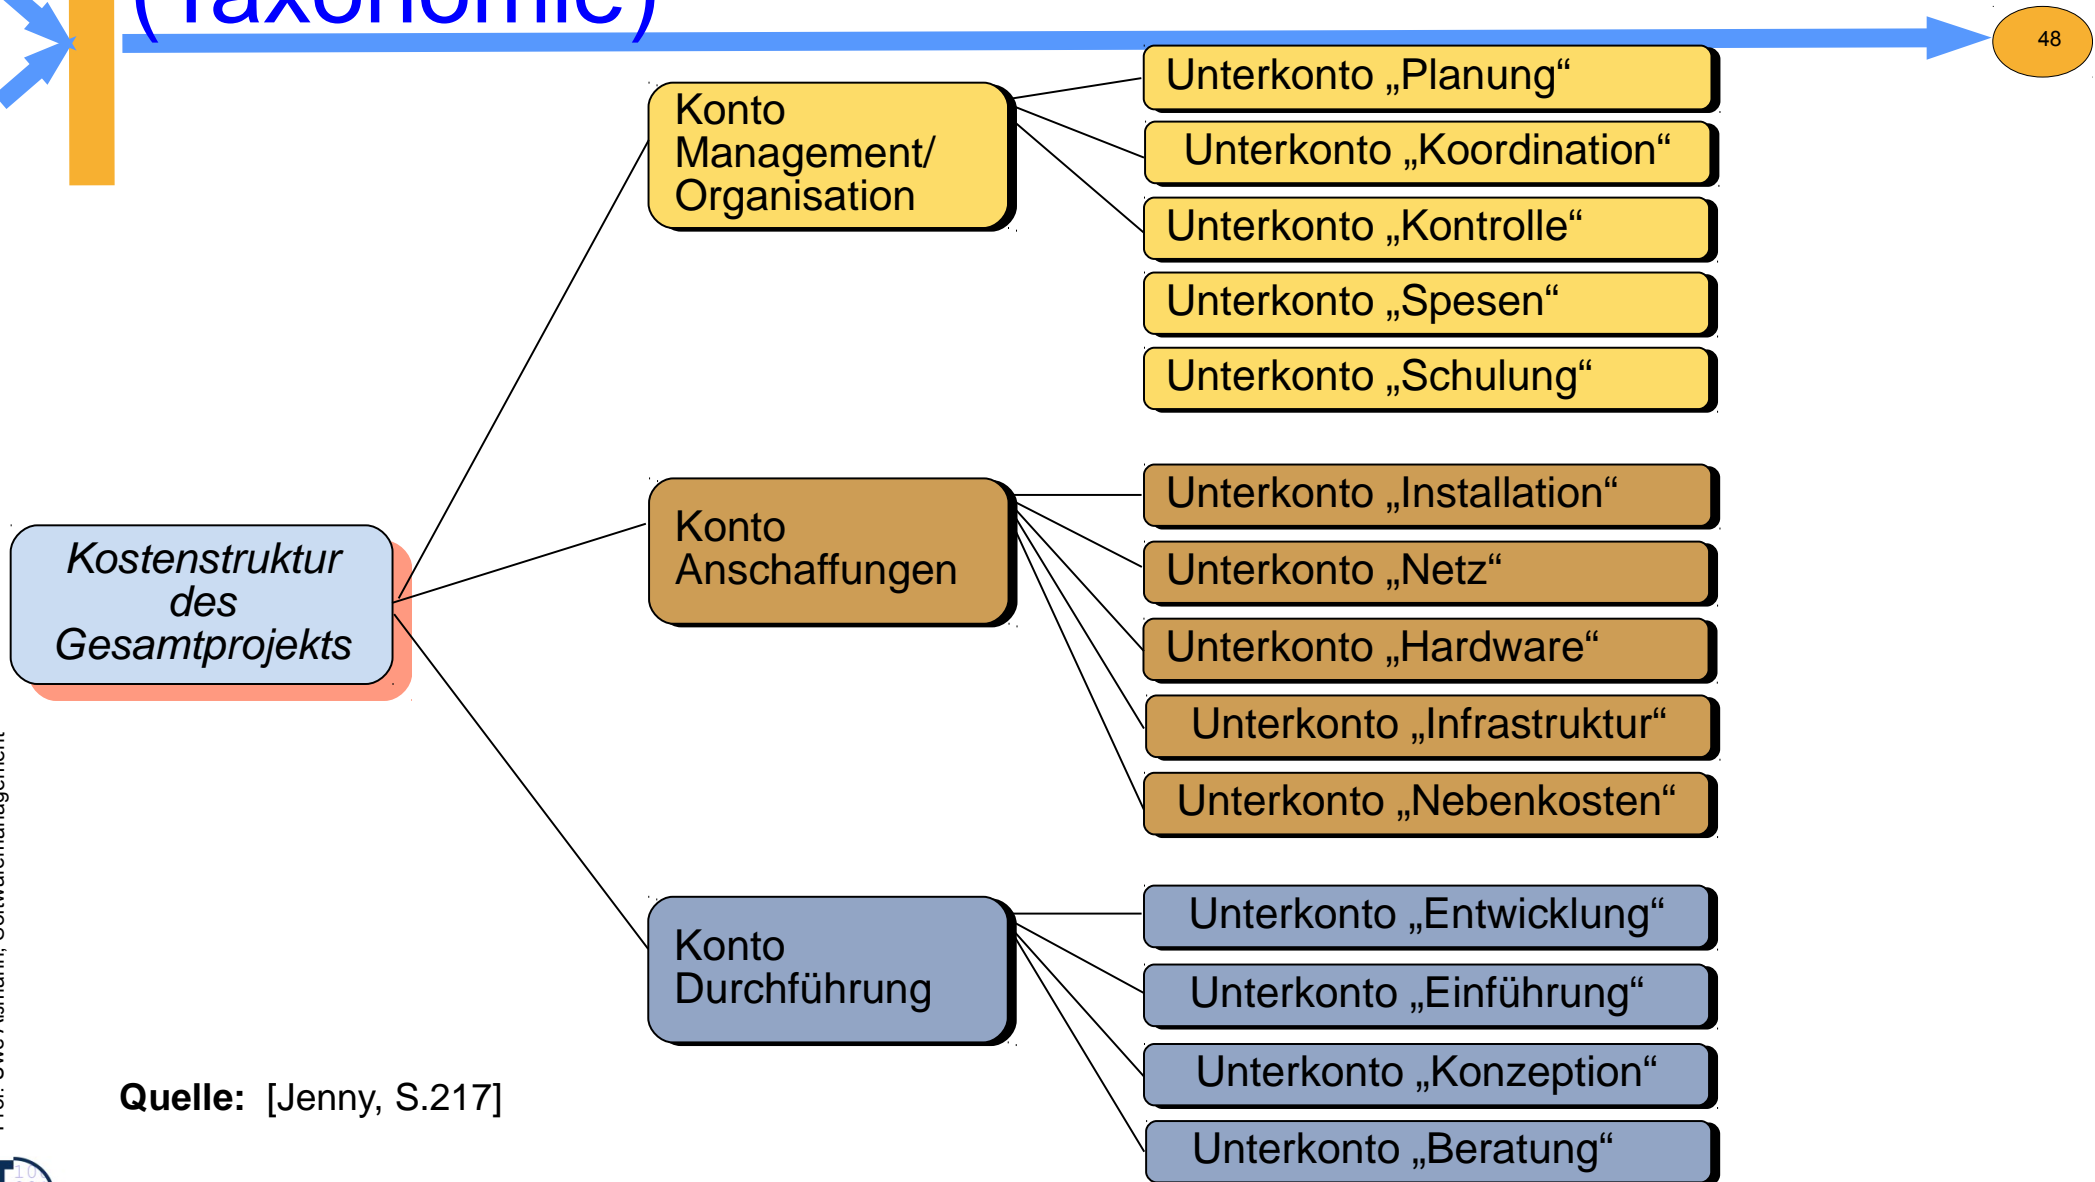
(Taxonomie)

48

Kostenstruktur des Gesamtprojekts

Konto Management/ Organisation

Unterkonto „Planung“

Unterkonto „Koordination“

Unterkonto „Kontrolle“

Unterkonto „Spesen“

Unterkonto „Schulung“

Konto Anschaffungen

Unterkonto „Installation“

Unterkonto „Netz“

Unterkonto „Hardware“

Unterkonto „Infrastruktur“

Unterkonto „Nebenkosten“

Konto Durchführung

Unterkonto „Entwicklung“

Unterkonto „Einführung“

Unterkonto „Konzeption“

Unterkonto „Beratung“

Quelle: [Jenny, S.217]

Prof. Uwe Aßmann, Softwaremanagement